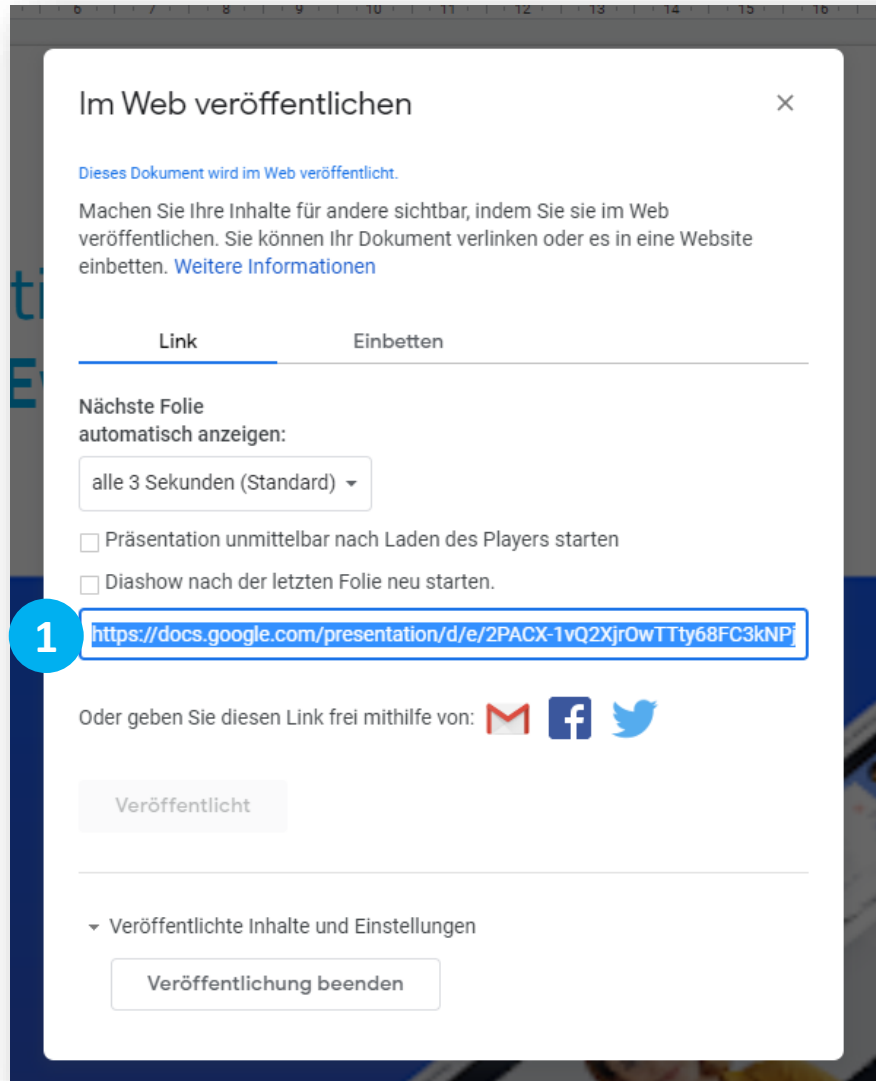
6 7 8 9 10 11 12 13 14 15 16

Im Web veröffentlichen

×

Dieses Dokument wird im Web veröffentlicht.

Machen Sie Ihre Inhalte für andere sichtbar, indem Sie sie im Web veröffentlichen. Sie können Ihr Dokument verlinken oder es in eine Website einbetten. Weitere Informationen

Link Einbetten

Nächste Folie automatisch anzeigen:

alle 3 Sekunden (Standard)

Präsentation unmittelbar nach Laden des Players starten

Diashow nach der letzten Folie neu starten.

1

https://docs.google.com/presentation/d/e/2PACX-1vQ2XjrOwTTty68FC3kNP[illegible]

Oder geben Sie diesen Link frei mithilfe von:

Veröffentlicht

Veröffentlichte Inhalte und Einstellungen

Veröffentlichung beenden